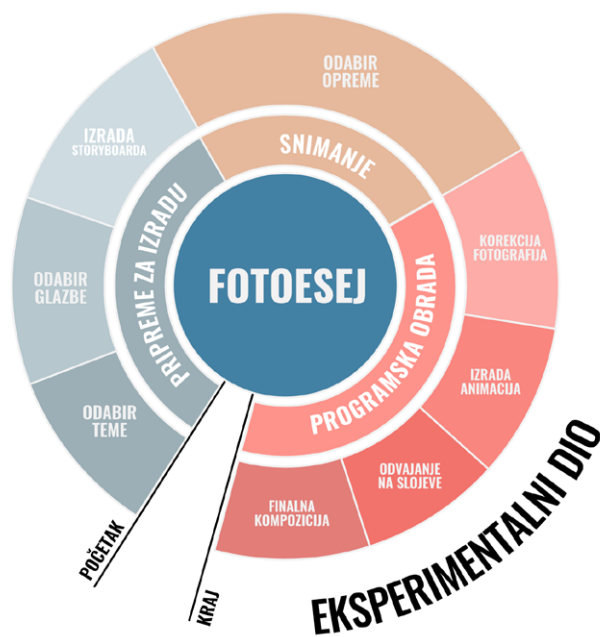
FOTOESEJ

PRIPREME ZA IZRADU

SNIMANJE

PROGRAMSKA OBRADA

ODABIR TEME

ODABIR GLAZBE

IZRADA STORYBOARDA

ODABIR OPREME

KOREKCIJA FOTOGRAFIJA

IZRADA ANIMACIJA

ODVAJANJE NA SLOJEVE

FINALNA KOMPOZICIJA

POČETAK

KRAJ

EKSPERIMENTALNI DIO